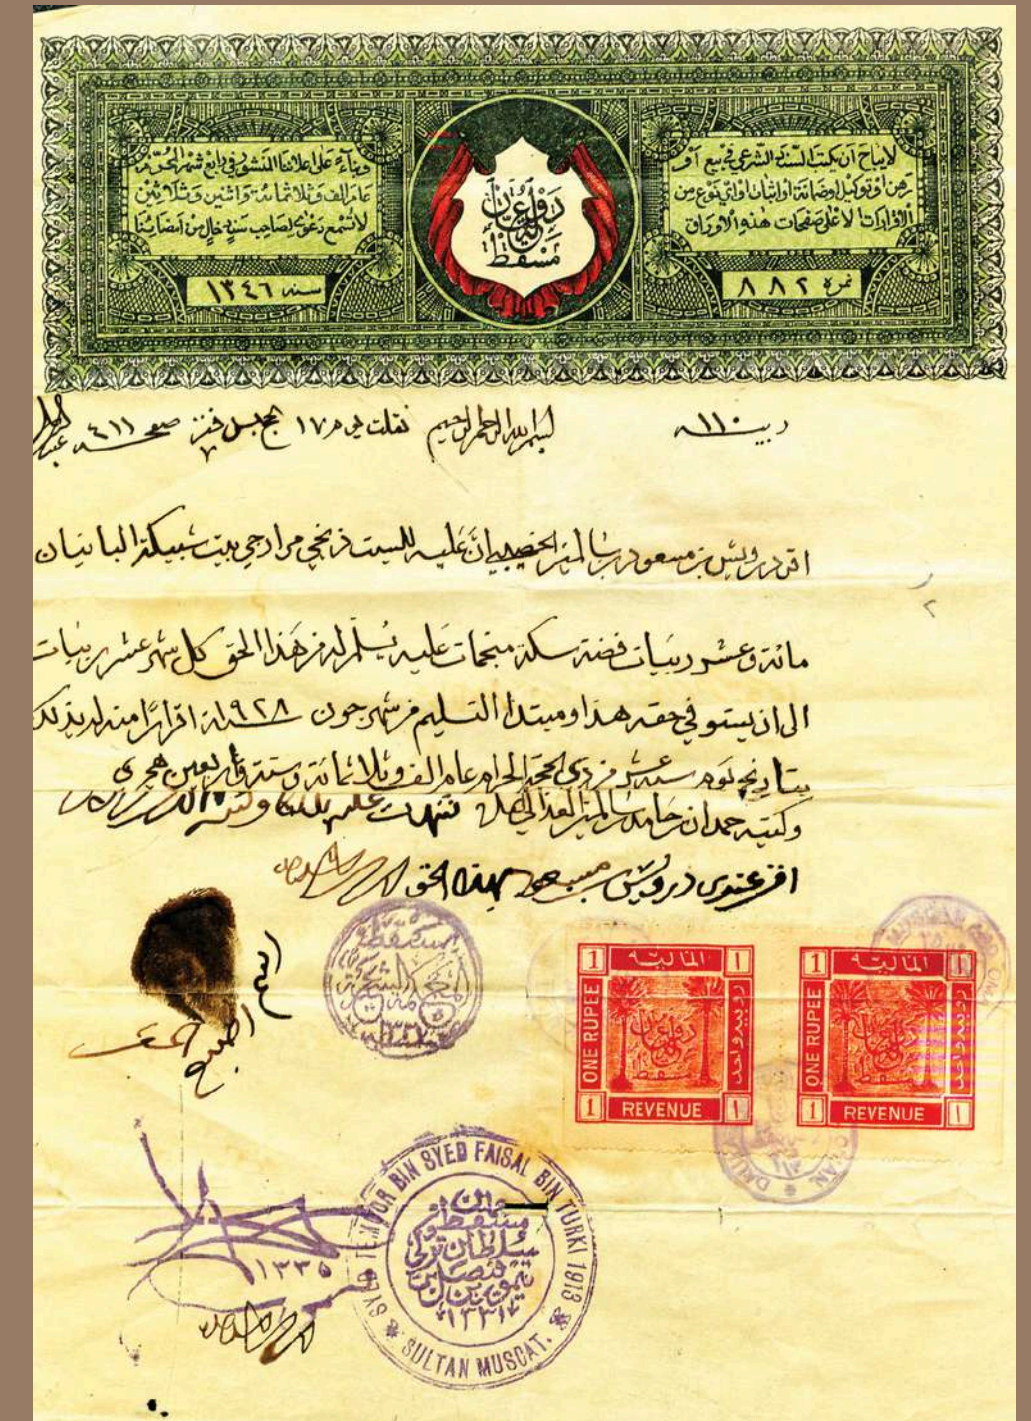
لا يباح ان يكتب السند الشرعي في بيع أو رهن أو توكيل أو ضمانة أو اثبات أو أي نوع من الاقرارات الا على صفحات هذه الاوراق

نمرة ٨٨٢

دفتر العدل مسقط

وبناء على اعلاننا المنشور في رابع شهر المحرم عام الف وثلاثمائة واثنين وثلاثين لا تسمع دعوى لصاحب سند خال من امضائنا

سنة ١٣٤٦

دين ١١٠

بسم الله الرحمن الرحيم نقلت يوم ١٧ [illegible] صفحة ٦١١ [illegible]

اقر درويش بن مسعود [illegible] الخصيبي ان عليه للسيد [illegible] مرادجي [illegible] البانيان

مائة وعشرون ربيات فضة سكة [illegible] عليه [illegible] هذا الحق كل شهر عشرين ربيات

الى ان يستوفي حقه هذا ومبتدأ التسليم من شهر جون ١٩٢٨ اقرارا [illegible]

بتاريخ يوم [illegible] من ذي الحجة الحرام عام الف وثلاثمائة وستة واربعين هجرية

وكتبه حمدان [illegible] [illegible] شهد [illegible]

اقر عندي درويش بن مسعود بهذا الحق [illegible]

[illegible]

مسقط المحكمة الشرعية ١٣٣٦

1 المالية 1
ONE RUPEE
دفتر العدل مسقط
روبية واحد
1 REVENUE 1

1 المالية 1
ONE RUPEE
دفتر العدل مسقط
روبية واحد
1 REVENUE 1

SYED TAIMUR BIN SYED FAISAL BIN TURKI 1913
SULTAN MUSCAT.
سلطان مسقط
السلطان تيمور بن فيصل بن تركي
١٣٣٢

١٣٣٥

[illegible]